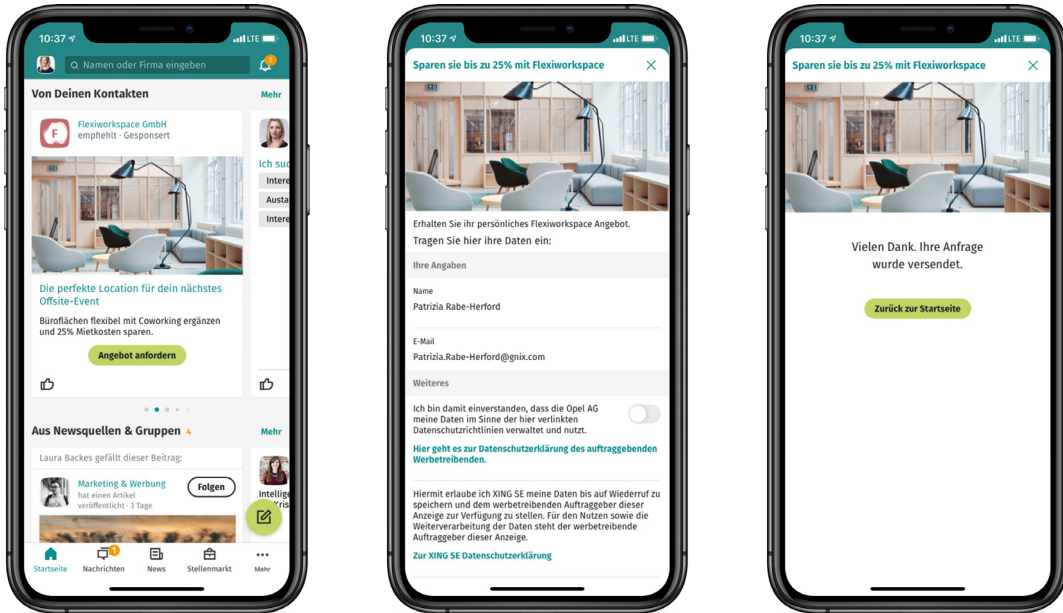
10:37 LTE

Namen oder Firma eingeben

1

Von Deinen Kontakten

Mehr

F

Flexiworkspace GmbH
empfiehlt · Gesponsert

Ich suc

Intere

Austa

Intere

Die perfekte Location für dein nächstes Offsite-Event

Büroflächen flexibel mit Coworking ergänzen und 25% Mietkosten sparen.

Angebot anfordern

Aus Newsquellen & Gruppen 4

Mehr

Laura Backes gefällt dieser Beitrag:

Marketing & Werbung
hat einen Artikel veröffentlicht · 3 Tage

Folgen

Intellig
Kris

Startseite

1
Nachrichten

News

Stellenmarkt

Mehr

10:37 LTE

Sparen sie bis zu 25% mit Flexiworkspace

Erhalten Sie ihr persönliches Flexiworkspace Angebot.
Tragen Sie hier ihre Daten ein:

Ihre Angaben

Name
Patrizia Rabe-Herford

E-Mail
Patrizia.Rabe-Herford@gnix.com

Weiteres

Ich bin damit einverstanden, dass die Opel AG meine Daten im Sinne der hier verlinkten Datenschutzrichtlinien verwaltet und nutzt.

Hier geht es zur Datenschutzerklärung des auftraggebenden Werbetreibenden.

Hiermit erlaube ich XING SE meine Daten bis auf Wiederruf zu speichern und dem werbetreibenden Auftraggeber dieser Anzeige zur Verfügung zu stellen. Für den Nutzen sowie die Weiterverarbeitung der Daten steht der werbetreibende Auftraggeber dieser Anzeige.

Zur XING SE Datenschutzerklärung

10:37 LTE

Sparen sie bis zu 25% mit Flexiworkspace

Vielen Dank. Ihre Anfrage wurde versendet.

Zurück zur Startseite